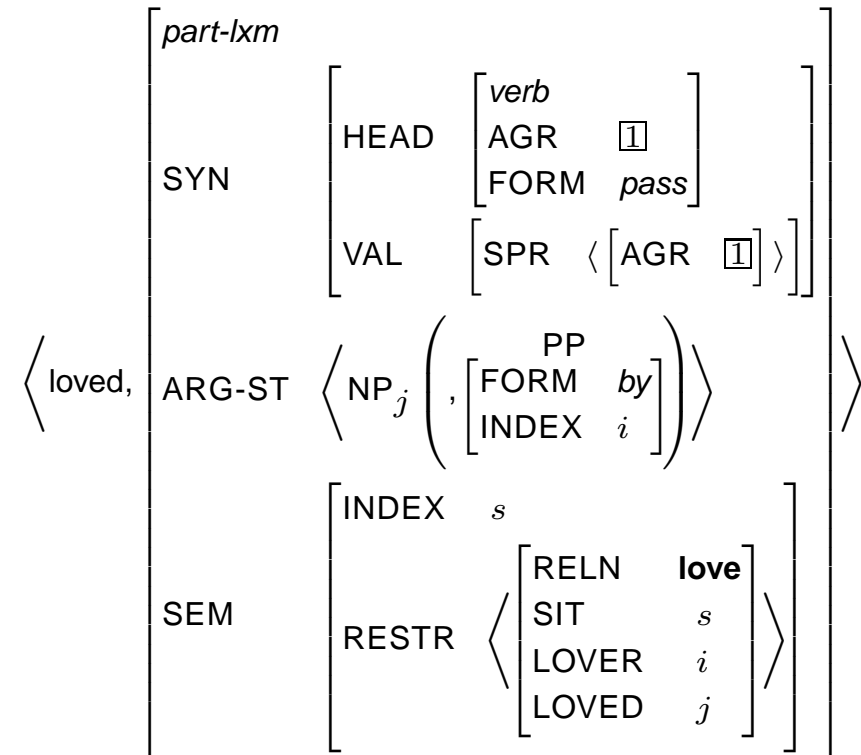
$\left\langle \text{loved}, \begin{bmatrix} \textit{part-lxm} & \\ \text{SYN} & \begin{bmatrix} \text{HEAD} & \begin{bmatrix} \textit{verb} & \\ \text{AGR} & \boxed{1} \\ \text{FORM} & \textit{pass} \end{bmatrix} \\ \text{VAL} & \begin{bmatrix} \text{SPR} & \langle \begin{bmatrix} \text{AGR} & \boxed{1} \end{bmatrix} \rangle \end{bmatrix} \end{bmatrix} \\ \text{ARG-ST} & \left\langle \text{NP}_j \left( , \overset{\text{PP}}{\begin{bmatrix} \text{FORM} & \textit{by} \\ \text{INDEX} & i \end{bmatrix}} \right) \right\rangle \\ \text{SEM} & \begin{bmatrix} \text{INDEX} & s \\ \text{RESTR} & \left\langle \begin{bmatrix} \text{RELN} & \textbf{love} \\ \text{SIT} & s \\ \text{LOVER} & i \\ \text{LOVED} & j \end{bmatrix} \right\rangle \end{bmatrix} \end{bmatrix} \right\rangle$